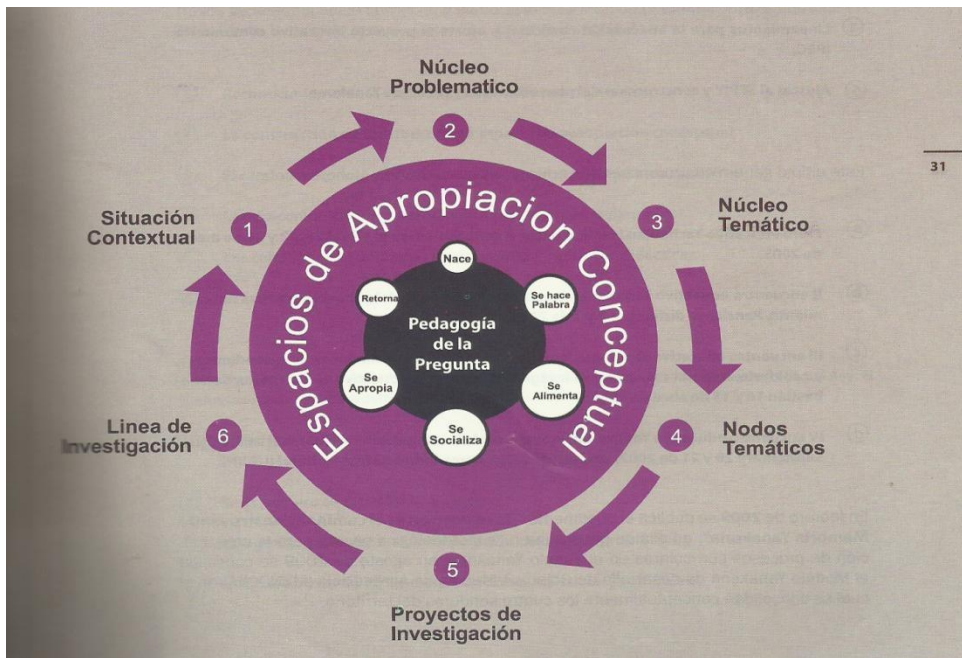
31

Núcleo Problematico
2

Núcleo Temático
3

Nodos Temáticos
4

5
Proyectos de Investigación

Linea de Investigación
6

Situación Contextual
1

Espacios de Apropiacion Conceptual

Nace
Se hace Palabra
Se Alimenta
Se Socializa
Se Apropia
Retorna

Pedagogía de la Pregunta